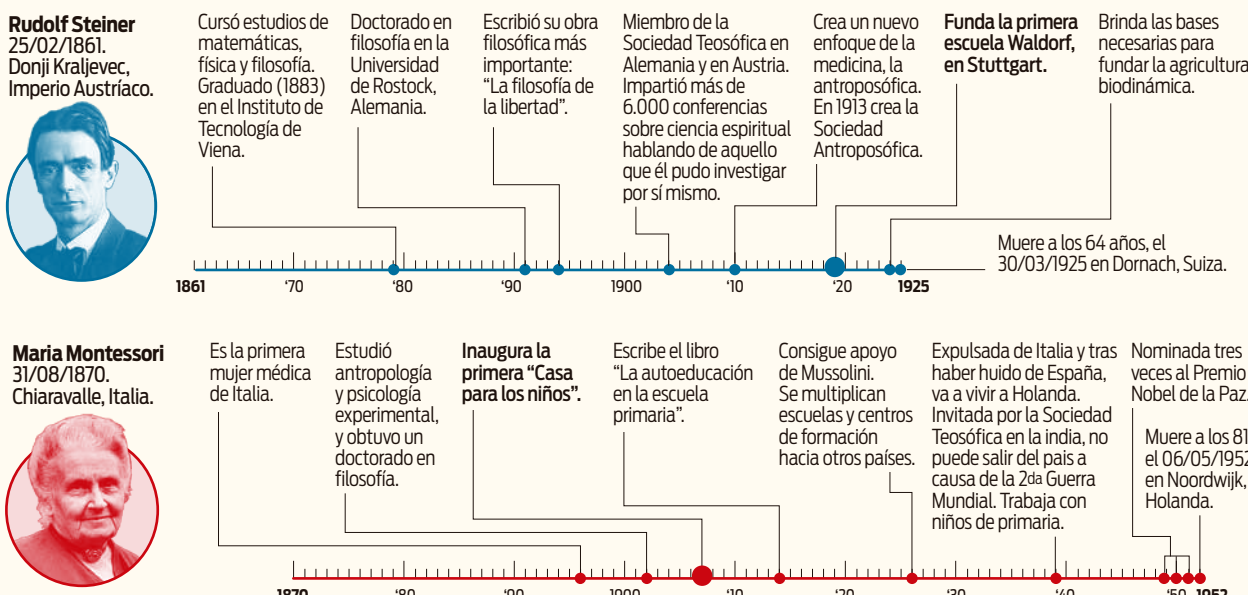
**Rudolf Steiner**
25/02/1861.
Donji Kraljevec, Imperio Austríaco.

Cursó estudios de matemáticas, física y filosofía. Graduado (1883) en el Instituto de Tecnología de Viena.

Doctorado en filosofía en la Universidad de Rostock, Alemania.

Escribió su obra filosófica más importante: "La filosofía de la libertad".

Miembro de la Sociedad Teosófica en Alemania y en Austria. Impartió más de 6.000 conferencias sobre ciencia espiritual hablando de aquello que él pudo investigar por sí mismo.

Crea un nuevo enfoque de la medicina, la antroposófica. En 1913 crea la Sociedad Antroposófica.

**Funda la primera escuela Waldorf, en Stuttgart.**

Brinda las bases necesarias para fundar la agricultura biodinámica.

Muere a los 64 años, el 30/03/1925 en Dornach, Suiza.

1861 '70 '80 '90 1900 '10 '20 1925

**Maria Montessori**
31/08/1870.
Chiaravalle, Italia.

Es la primera mujer médica de Italia.

Estudió antropología y psicología experimental, y obtuvo un doctorado en filosofía.

**Inaugura la primera "Casa para los niños".**

Escribe el libro "La autoeducación en la escuela primaria".

Consigue apoyo de Mussolini. Se multiplican escuelas y centros de formación hacia otros países.

Expulsada de Italia y tras haber huido de España, va a vivir a Holanda. Invitada por la Sociedad Teosófica en la india, no puede salir del pais a causa de la 2da Guerra Mundial. Trabaja con niños de primaria.

Nominada tres veces al Premio Nobel de la Paz.

Muere a los 81 el 06/05/1952 en Noordwijk, Holanda.

1870 '80 '90 1900 '10 '20 '30 '40 '50 1952